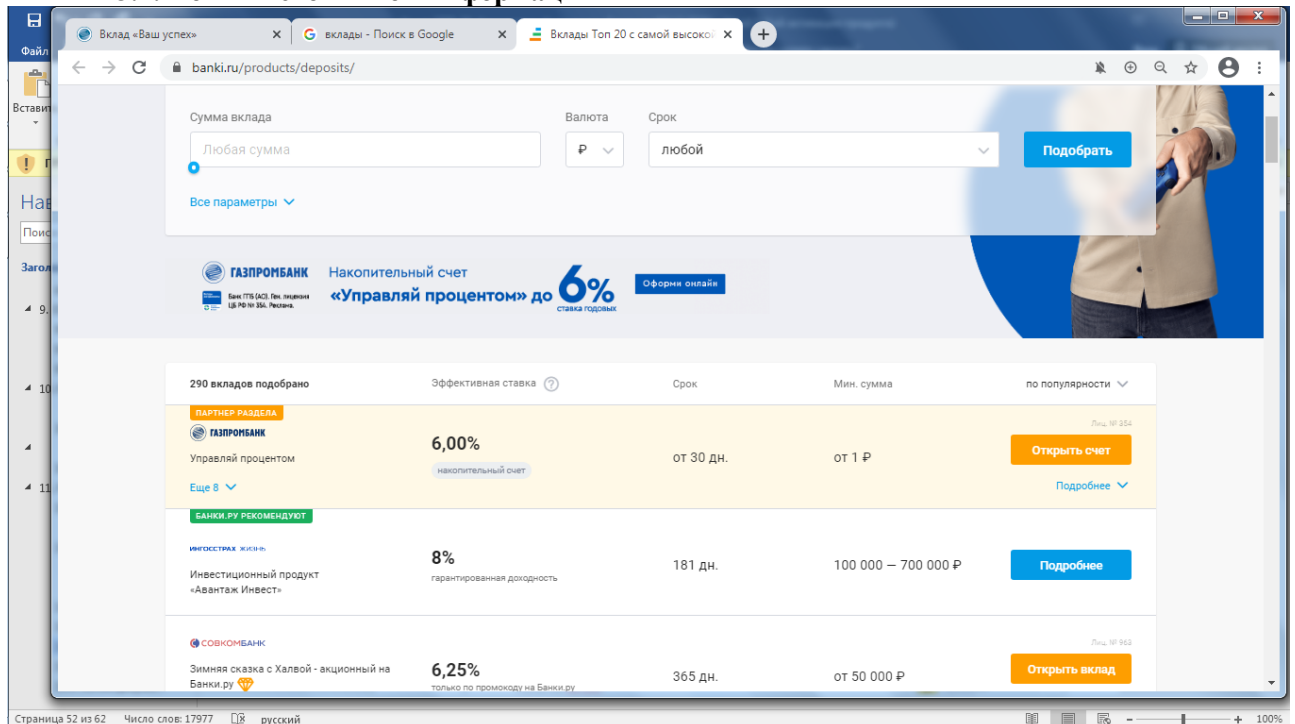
Файл
Вставить
Нав
Поис
Загол
9.
10
11

Вклад «Ваш успех»
вклады - Поиск в Google
Вклады Топ 20 с самой высокой
banki.ru/products/deposits/

Сумма вклада
Любая сумма
Валюта
₽
Срок
любой
Подобрать
Все параметры

ГАЗПРОМБАНК
Накопительный счет «Управляй процентом» до 6% ставка годовых
Оформи онлайн
Банк ГПБ (АО). Ген. лицензия ЦБ РФ № 354. Реклама.

| 290 вкладов подобрано | Эффективная ставка | Срок | Мин. сумма | по популярности |
|---|---|---|---|---|
| ПАРТНЕР РАЗДЕЛА ГАЗПРОМБАНК Управляй процентом Еще 8 | 6,00% накопительный счет | от 30 дн. | от 1 ₽ | Лиц. № 354 Открыть счет Подробнее |
| БАНКИ.РУ РЕКОМЕНДУЮТ ИНГОССТРАХ ЖИЗНЬ Инвестиционный продукт «Авантаж Инвест» | 8% гарантированная доходность | 181 дн. | 100 000 — 700 000 ₽ | Подробнее |
| СОВКОМБАНК Зимняя сказка с Халвой - акционный на Банки.ру | 6,25% только по промокоду на Банки.ру | 365 дн. | от 50 000 ₽ | Лиц. № 963 Открыть вклад |

Страница 52 из 62 Число слов: 17977 русский 100%